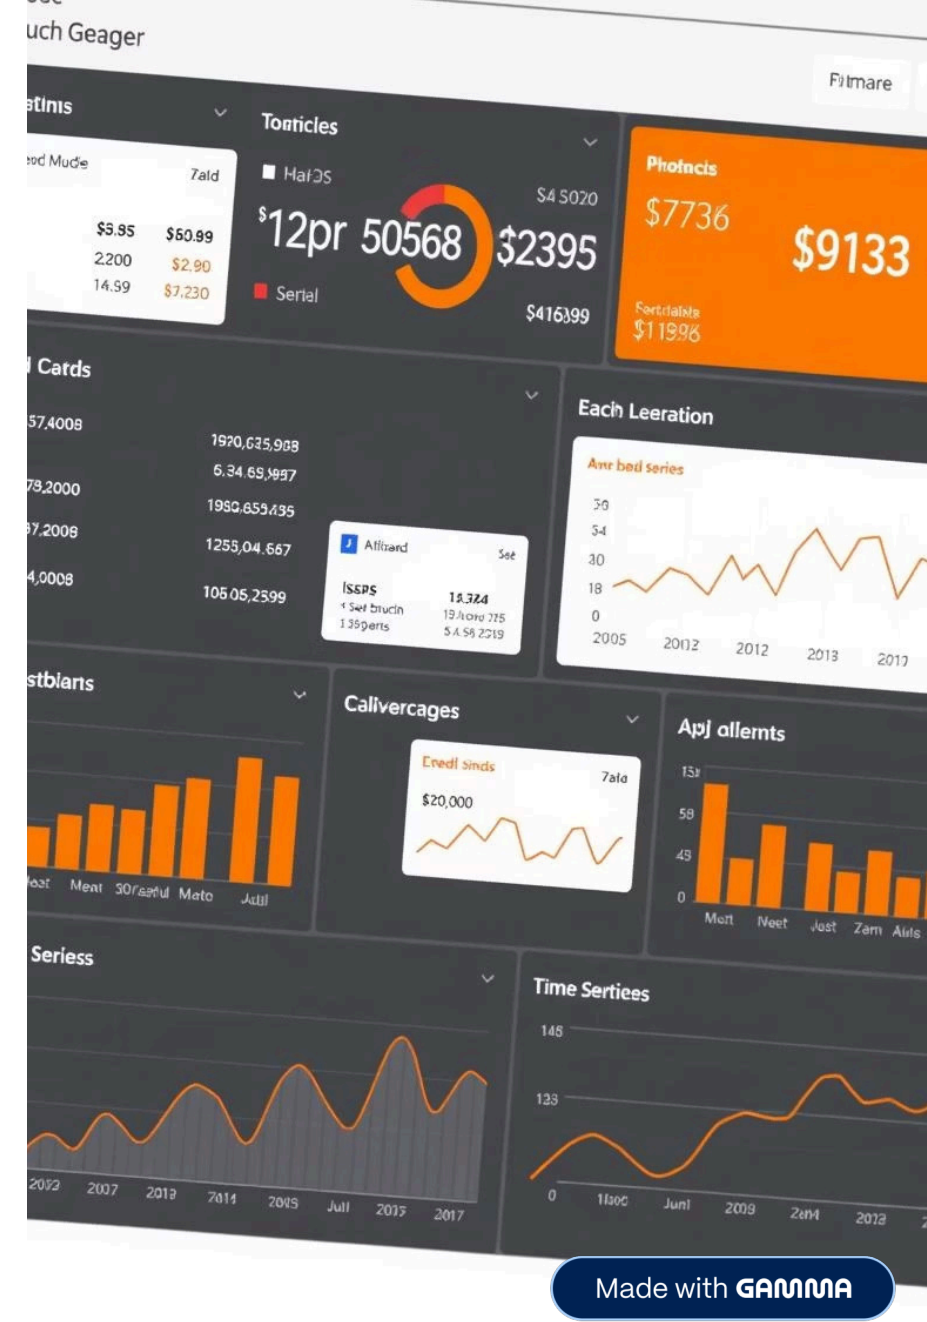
uch Geager

Fitmare

etinis

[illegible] Mude

7ald

$5.95 $50.99
2200 $2.90
14.59 $7.230

Tonticles

HafƆS

$12pr 50568 $2395

$4 5020

Serial

$416399

Photncls

$7736

$9133

Fertdalsis

$11996

Catds

57,4008
78,2000
87,2008
4,0008

1920,635,908
6,34.65,9957
1950,655,435
1255,04.667
10505,2599

Afflrard

Set

ISSPS
Sef bruch
1 35perts

15,324
19 hord 775
5 4.56 2319

Each Leeration

Anr bed series

39
54
30
18
0

2005 2012 2012 2013 2017

stblans

Meat Meat SOreeful Mato Jall

Calivercages

Eredl sinds

7ald

$20,000

Apj allernts

13
58
49
0

Mert Neet Jest Zam Alls

Seriess

2092 2007 2019 7014 2015 Jull 2015 2017

Time Sertiees

148
133
0

1laoc Juni 2099 2arM 2019

Made with GAMMA